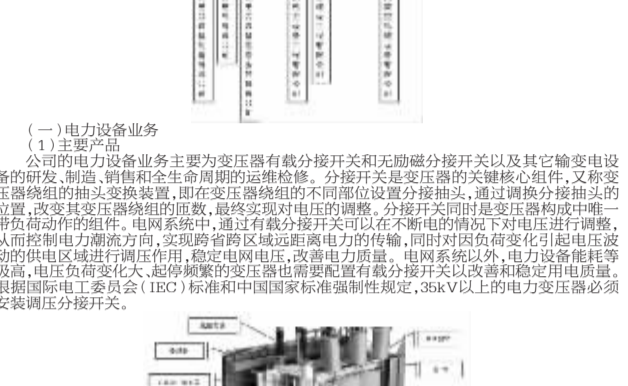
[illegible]

（一）电力设备业务

（1）主要产品

公司的电力设备业务主要为变压器有载分接开关和无励磁分接开关以及其它输变电设备的研发、制造、销售和全生命周期的运维检修。分接开关是变压器的关键核心组件，又称变压器绕组的抽头变换装置，即在变压器绕组的不同部位设置分接抽头，通过调换分接抽头的位置，改变其变压器绕组的匝数，最终实现对电压的调整。分接开关同时是变压器构成中唯一带负荷动作的组件。电网系统中，通过有载分接开关可以在不断电的情况下对电压进行调整，从而控制电力潮流方向，实现跨省跨区域远距离电力的传输，同时对因负荷变化引起电压波动的供电区域进行调压作用，稳定电网电压，改善电力质量。电网系统以外，电力设备能耗等级高，电压负荷变化大、起停频繁的变压器也需要配置有载分接开关以改善和稳定用电质量。根据国际电工委员会（IEC）标准和中国国家标准强制性规定，35kV以上的电力变压器必须安装调压分接开关。

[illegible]